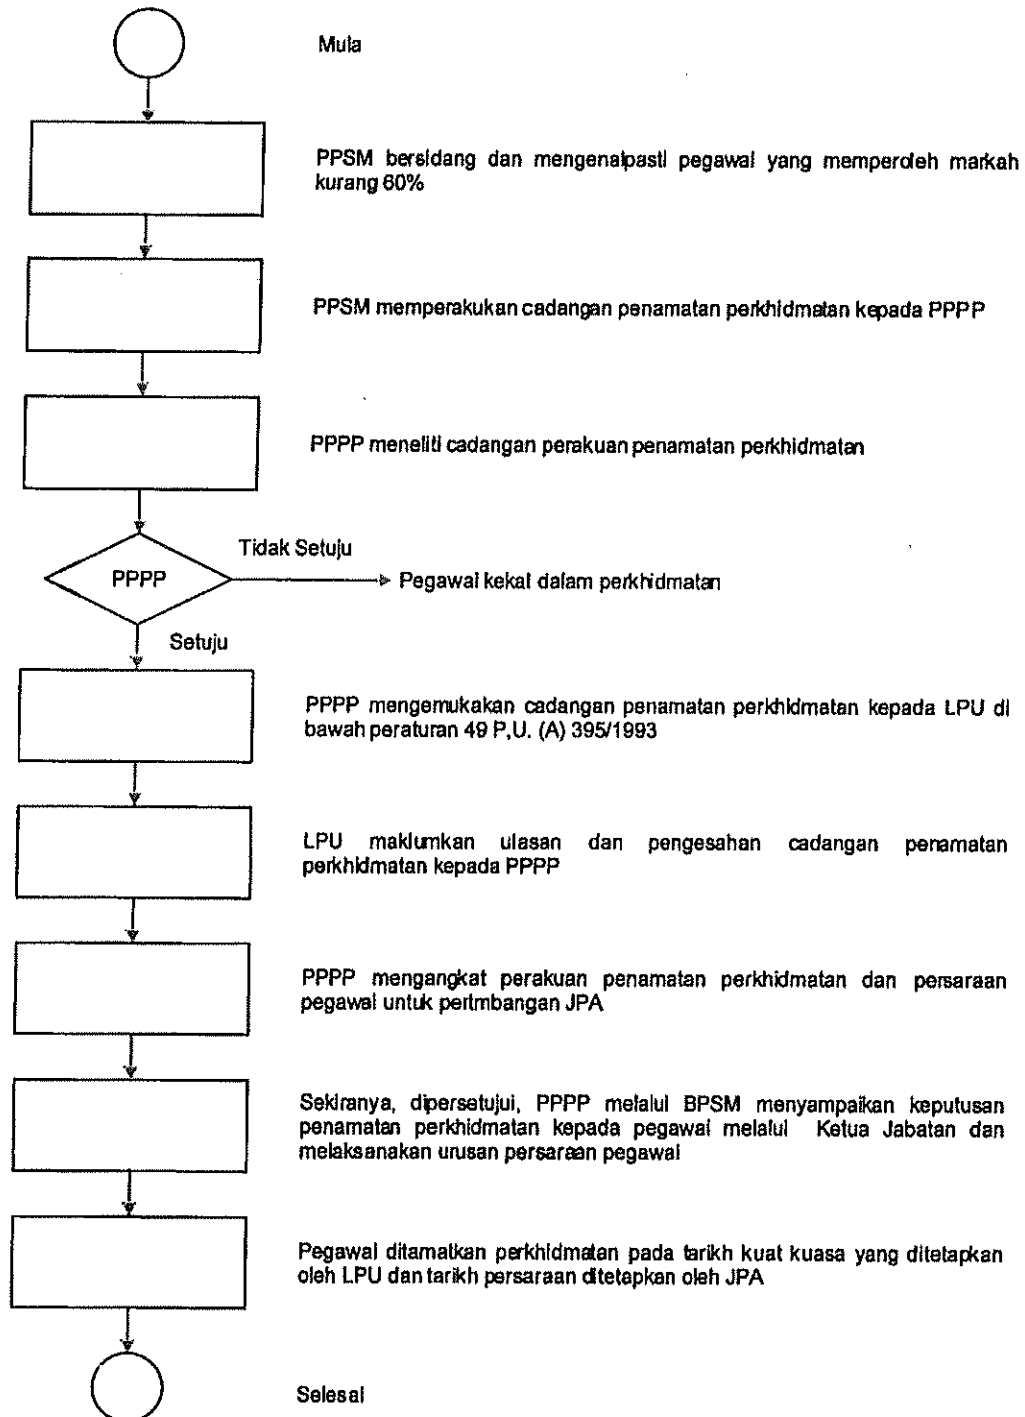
Mula

PPSM bersidang dan mengenalpasti pegawai yang memperoleh markah kurang 60%

PPSM memperakukan cadangan penamatan perkhidmatan kepada PPPP

PPPP meneliti cadangan perakuan penamatan perkhidmatan

Tidak Setuju

PPPP

Pegawai kekal dalam perkhidmatan

Setuju

PPPP mengemukakan cadangan penamatan perkhidmatan kepada LPU di bawah peraturan 49 P.U. (A) 395/1993

LPU maklumkan ulasan dan pengesahan cadangan penamatan perkhidmatan kepada PPPP

PPPP mengangkat perakuan penamatan perkhidmatan dan persaraan pegawai untuk pertimbangan JPA

Sekiranya, dipersetujui, PPPP melalui BPSM menyampaikan keputusan penamatan perkhidmatan kepada pegawai melalui Ketua Jabatan dan melaksanakan urusan persaraan pegawai

Pegawai ditamatkan perkhidmatan pada tarikh kuat kuasa yang ditetapkan oleh LPU dan tarikh persaraan ditetapkan oleh JPA

Selesai